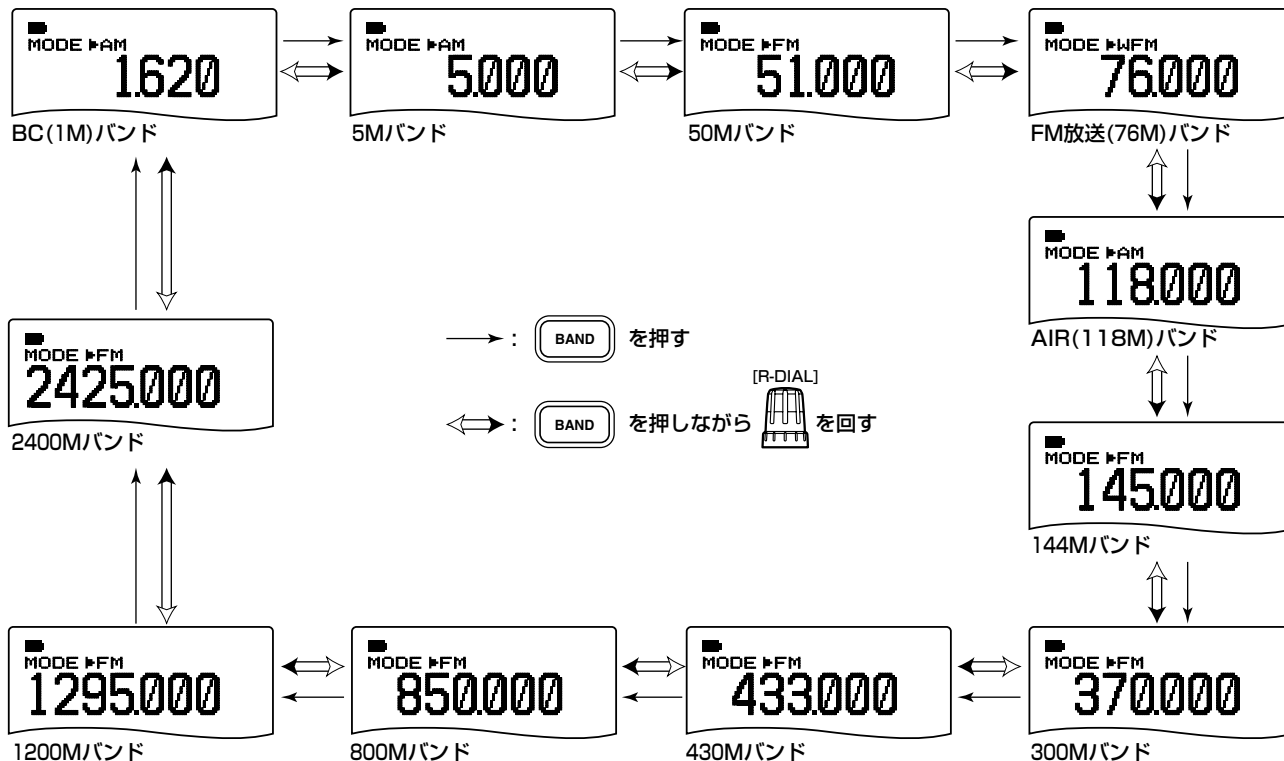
MODE ▸AM
1.620
BC(1M)バンド

MODE ▸AM
5.000
5Mバンド

MODE ▸FM
51.000
50Mバンド

MODE ▸WFM
76.000
FM放送(76M)バンド

MODE ▸AM
118.000
AIR(118M)バンド

MODE ▸FM
145.000
144Mバンド

MODE ▸FM
370.000
300Mバンド

MODE ▸FM
433.000
430Mバンド

MODE ▸FM
850.000
800Mバンド

MODE ▸FM
1295.000
1200Mバンド

MODE ▸FM
2425.000
2400Mバンド

: BAND を押す

[R-DIAL]

: BAND を押しながら を回す